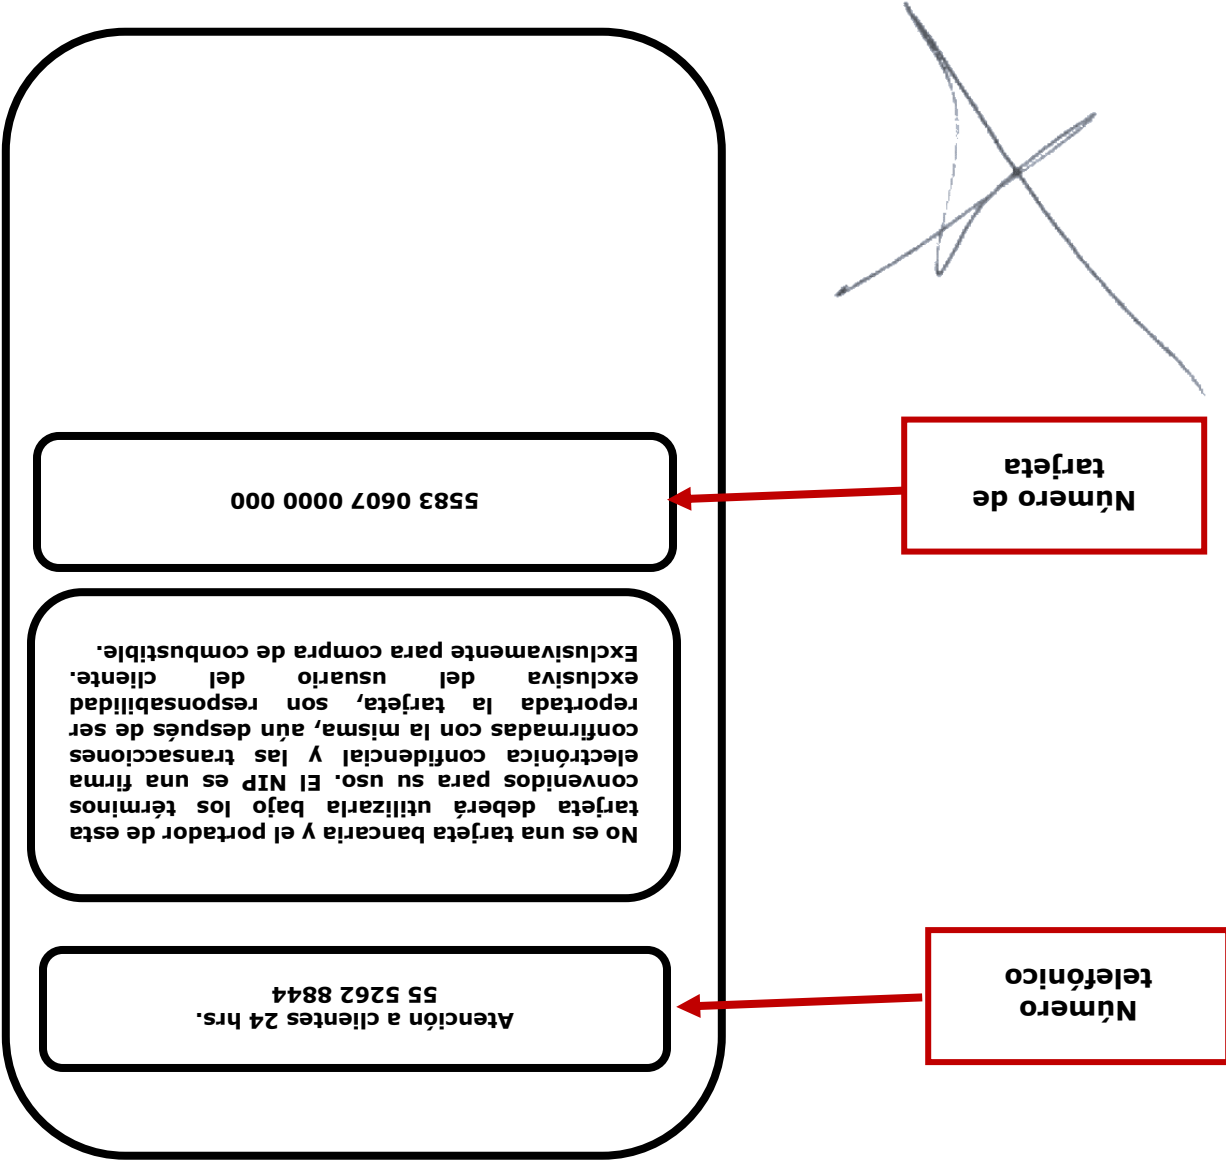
Número de tarjeta

5583 0607 0000 000

No es una tarjeta bancaria y el portador de esta tarjeta deberá utilizarla bajo los términos convenidos para su uso. El NIP es una firma electrónica confidencial y las transacciones confirmadas con la misma, aún después de ser reportada la tarjeta, son responsabilidad exclusiva del usuario del cliente. Exclusivamente para compra de combustible.

Número telefónico

Atención a clientes 24 hrs.
55 5262 8844